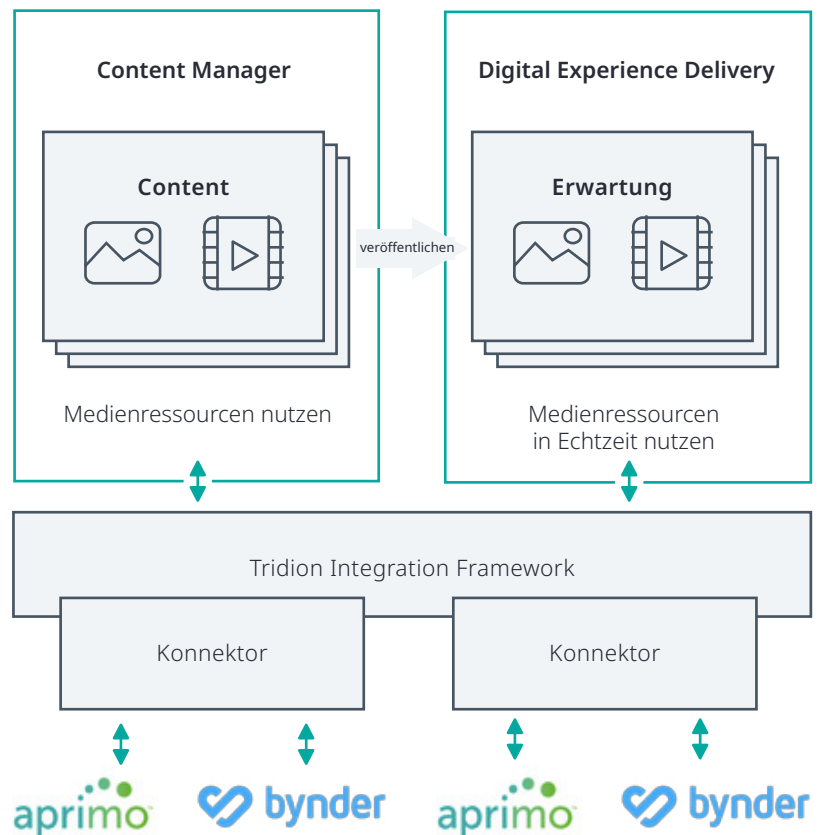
Content Manager

Content

veröffentlichen

Digital Experience Delivery

Erwartung

Medienressourcen nutzen

Medienressourcen in Echtzeit nutzen

Tridion Integration Framework

Konnektor

Konnektor

aprimo

bynder

aprimo

bynder